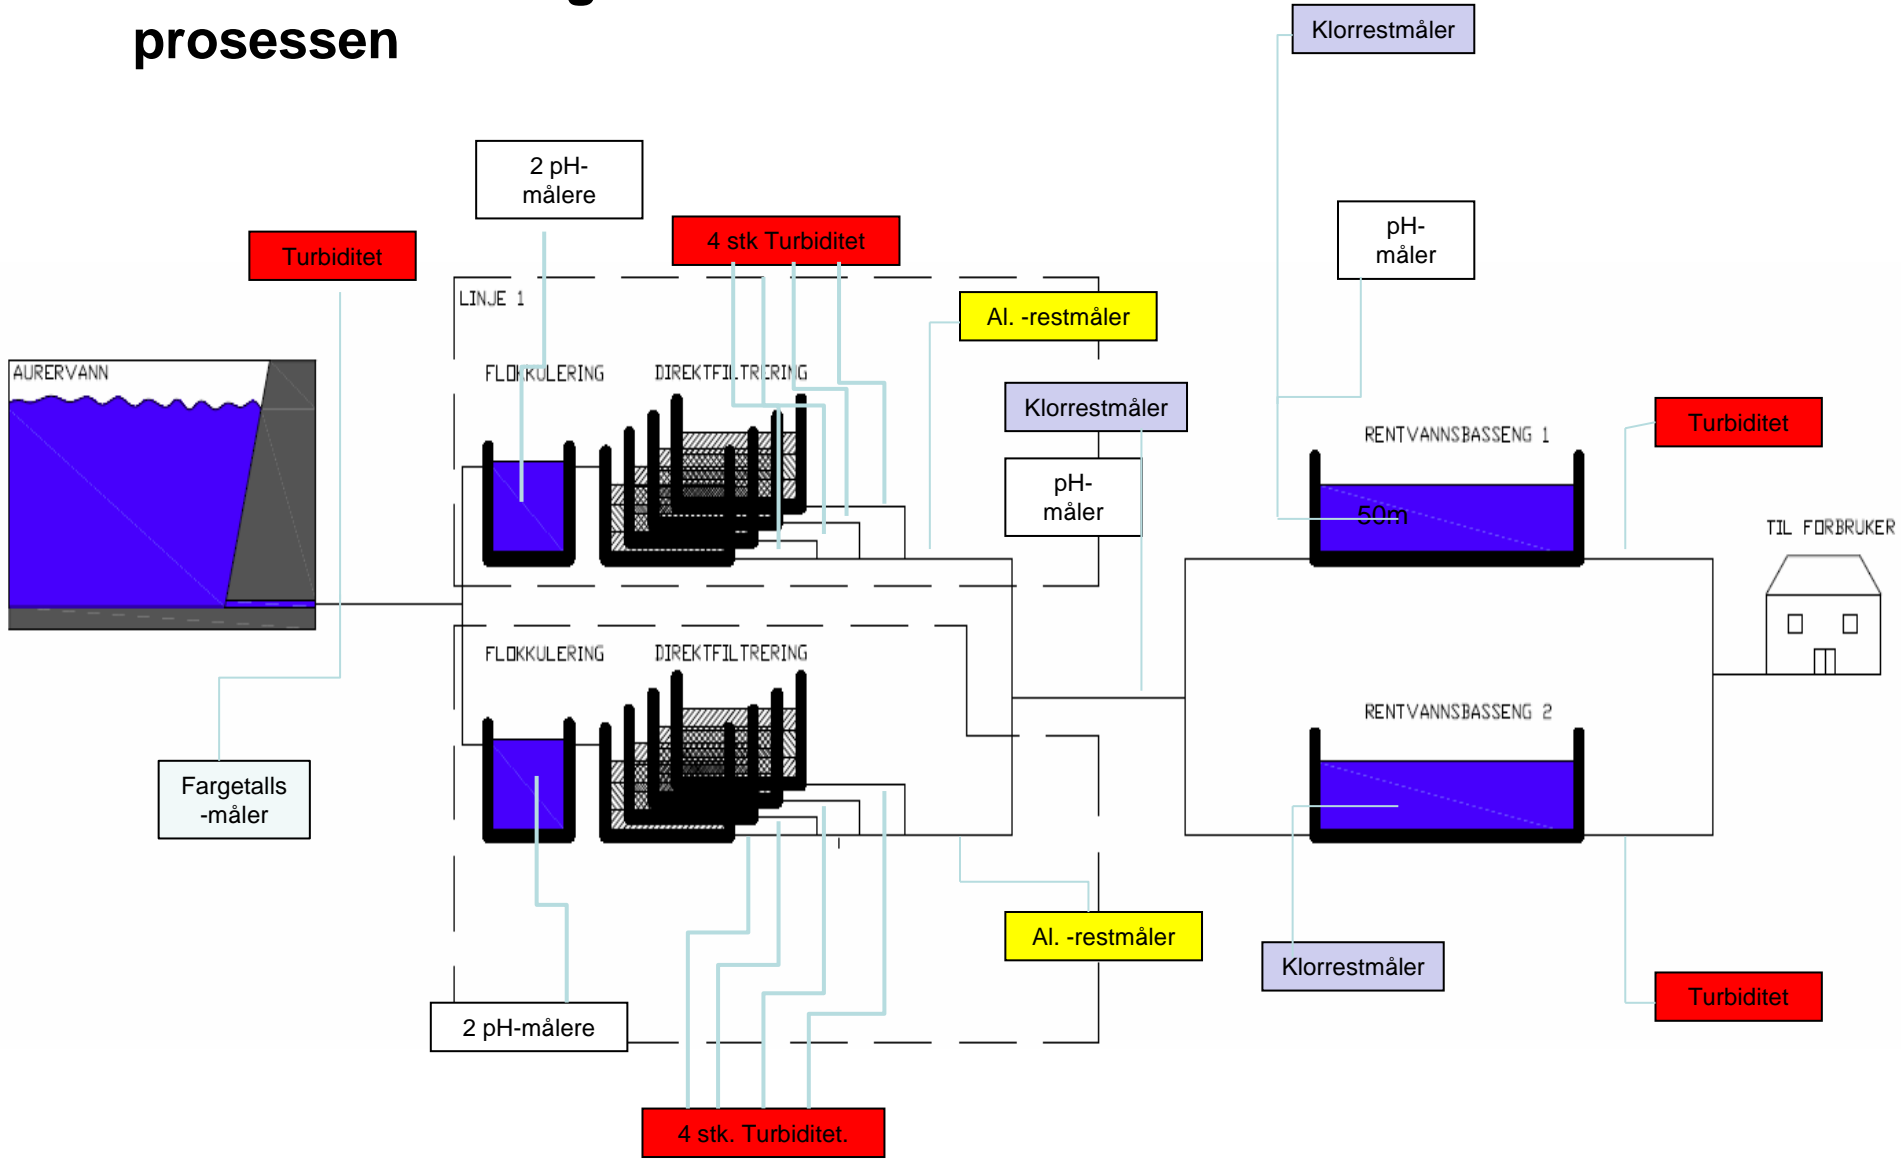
prosessen

Klorrestmåler

2 pH-målere

4 stk Turbiditet

Turbiditet

pH-måler

LINJE 1

Al. -restmåler

AURERVANN

FLOKKULERING

DIREKTFILTRERING

Klorrestmåler

RENTVANNSBASSENG 1

Turbiditet

pH-måler

50m

TIL FORBRUKER

FLOKKULERING

DIREKTFILTRERING

RENTVANNSBASSENG 2

Fargetalls -måler

Al. -restmåler

Klorrestmåler

Turbiditet

2 pH-målere

4 stk. Turbiditet.